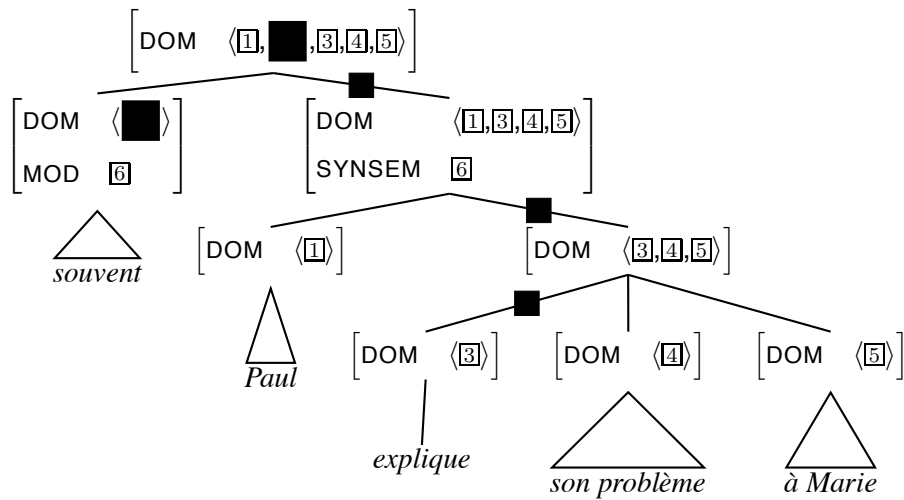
$\left[\text{DOM} \quad \langle \boxed{1}, \blacksquare, \boxed{3}, \boxed{4}, \boxed{5} \rangle\right]$

$\left[\begin{array}{ll}\text{DOM} & \langle \blacksquare \rangle \\ \text{MOD} & \boxed{6}\end{array}\right]$

souvent

$\left[\begin{array}{ll}\text{DOM} & \langle \boxed{1}, \boxed{3}, \boxed{4}, \boxed{5} \rangle \\ \text{SYNSEM} & \boxed{6}\end{array}\right]$

$\left[\text{DOM} \quad \langle \boxed{1} \rangle\right]$

Paul

$\left[\text{DOM} \quad \langle \boxed{3}, \boxed{4}, \boxed{5} \rangle\right]$

$\left[\text{DOM} \quad \langle \boxed{3} \rangle\right]$

explique

$\left[\text{DOM} \quad \langle \boxed{4} \rangle\right]$

son problème

$\left[\text{DOM} \quad \langle \boxed{5} \rangle\right]$

à Marie